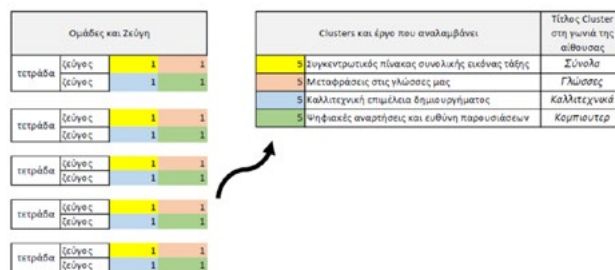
| Ομάδες και Ζεύγη | | | |
|---|---|---|---|
| τετράδα | ζεύγος | 1 | 1 |
| | ζεύγος | 1 | 1 |

| τετράδα | ζεύγος | 1 | 1 |
|---|---|---|---|
| | ζεύγος | 1 | 1 |

| τετράδα | ζεύγος | 1 | 1 |
|---|---|---|---|
| | ζεύγος | 1 | 1 |

| τετράδα | ζεύγος | 1 | 1 |
|---|---|---|---|
| | ζεύγος | 1 | 1 |

| τετράδα | ζεύγος | 1 | 1 |
|---|---|---|---|
| | ζεύγος | 1 | 1 |

| | Clusters και έργο που αναλαμβάνει | Τίτλος Cluster στη γωνιά της αίθουσας |
|---|---|---|
| 5 | Συγκεντρωτικός πίνακας συνολικής εικόνας τάξης | Σύνολα |
| 5 | Μεταφράσεις στις γλώσσες μας | Γλώσσες |
| 5 | Καλλιτεχνική επιμέλεια δημιουργήματος | Καλλιτεχνικά |
| 5 | Ψηφιακές αναρτήσεις και ευθύνη παρουσιάσεων | Κομπιουτερ |